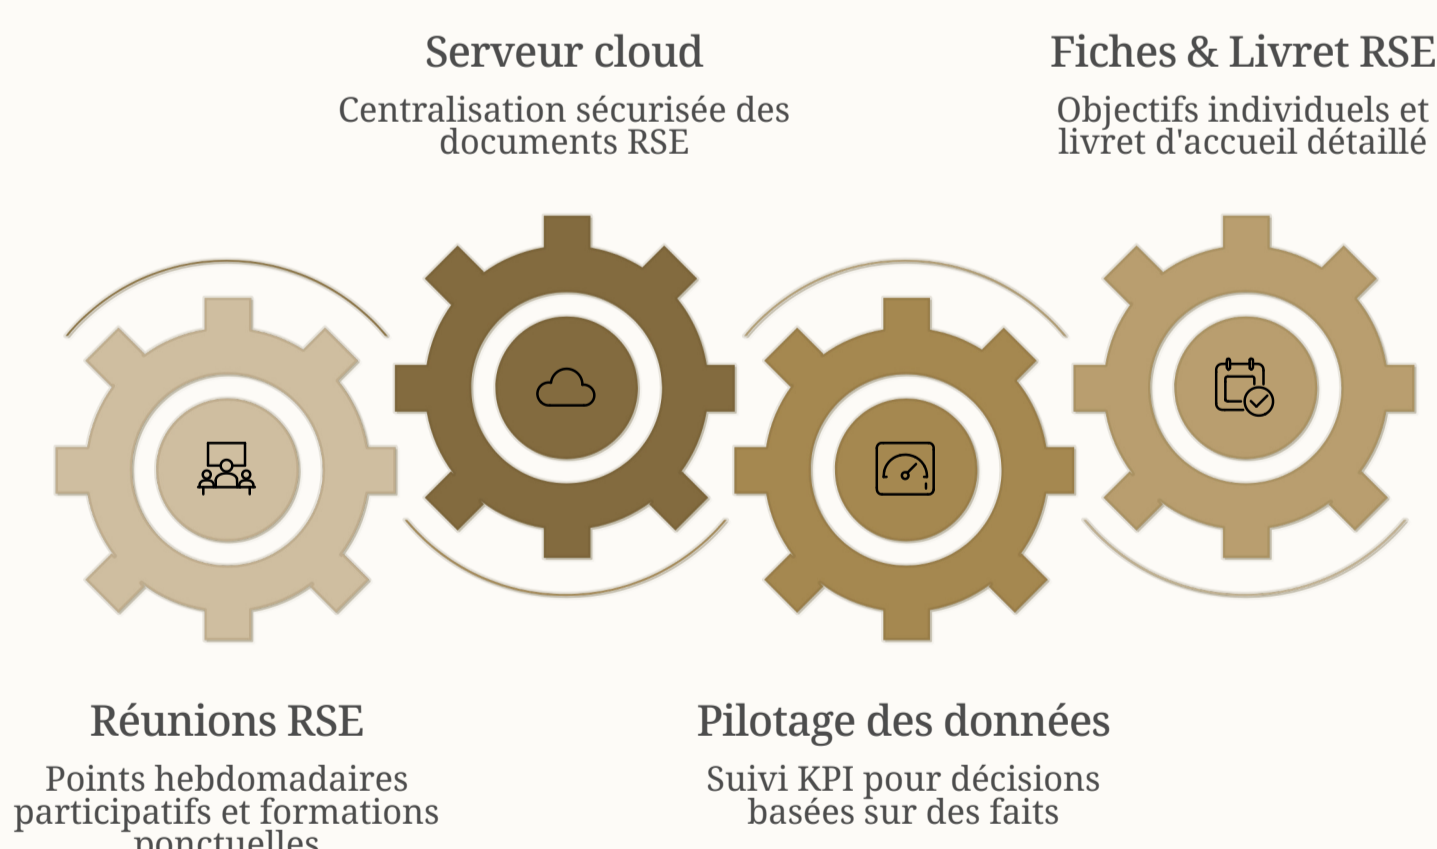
Serveur cloud

Centralisation sécurisée des documents RSE

Fiches & Livret RSE

Objectifs individuels et livret d'accueil détaillé

Réunions RSE

Points hebdomadaires participatifs et formations ponctuelles

Pilotage des données

Suivi KPI pour décisions basées sur des faits